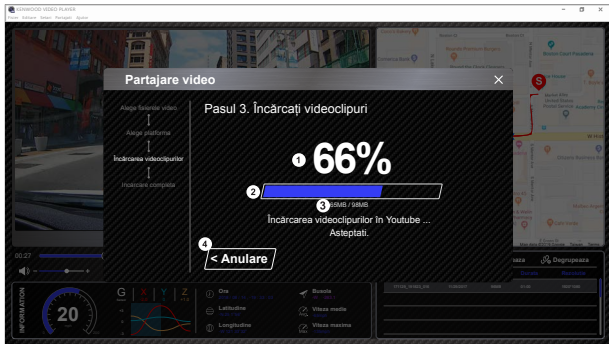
KENWOOD VIDEO PLAYER

Fișier Editare Setări Partajare Ajutor

Partajare video

Alege fișierele video

Alege platforma

Încărcarea videoclipurilor

Încărcare completă

Pasul 3. Încărcați videoclipuri

1 66%

2

3 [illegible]MB / 98MB

Încărcarea videoclipurilor în Youtube ... Asteptati.

4 < Anulare

00:27

Degrupează

INFORMATION

20

G

X

Y

Z

Ora

Latitudine

Longitudine

Busola

Viteza medie

Viteza maxima